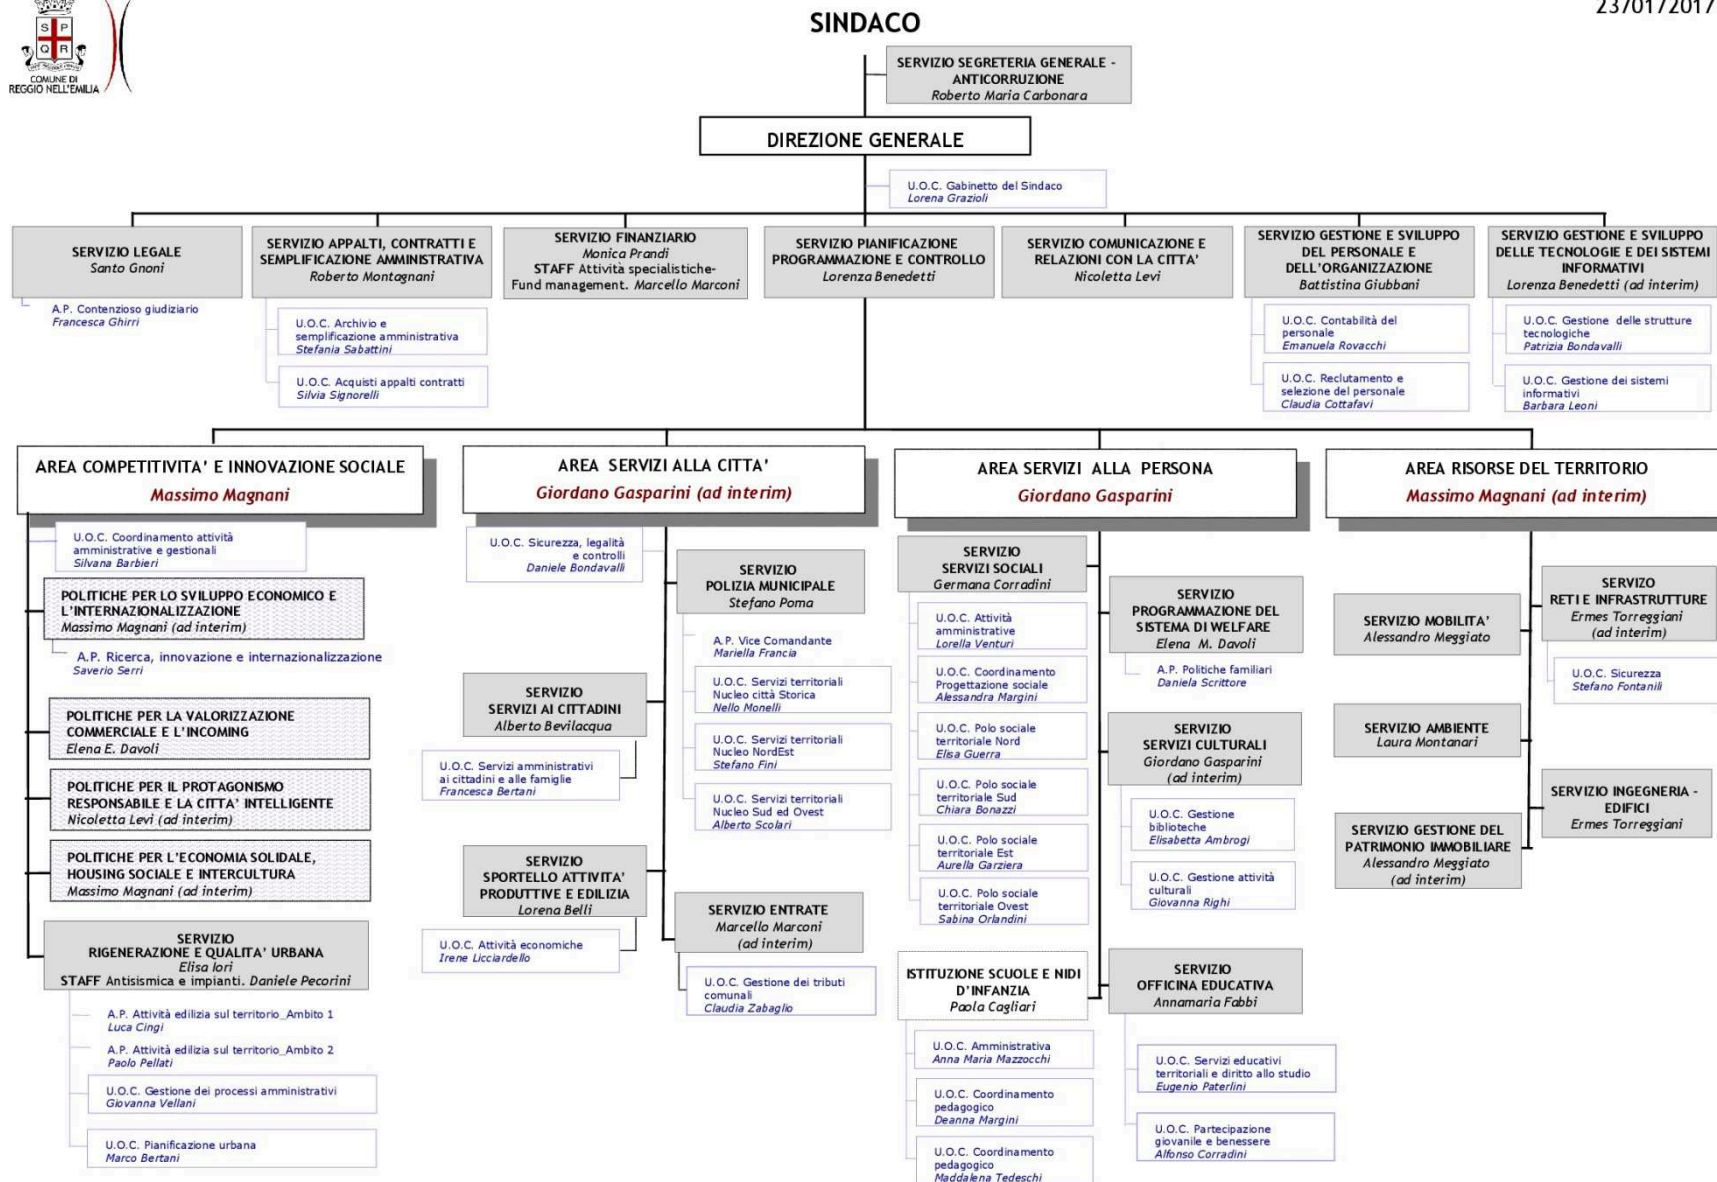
S P Q R
COMUNE DI REGGIO NELL'EMILIA

SINDACO

23/01/2017

SERVIZIO SEGRETERIA GENERALE - ANTICORRUZIONE
Roberto Maria Carbonara

DIREZIONE GENERALE

U.O.C. Gabinetto del Sindaco
Lorena Grazioli

SERVIZIO LEGALE
Santo Gnoni

A.P. Contenzioso giudiziario
Francesca Ghirri

SERVIZIO APPALTI, CONTRATTI E SEMPLIFICAZIONE AMMINISTRATIVA
Roberto Montagnani

U.O.C. Archivio e semplificazione amministrativa
Stefania Sabattini

U.O.C. Acquisti appalti contratti
Silvia Signorelli

SERVIZIO FINANZIARIO
Monica Prandi
STAFF Attività specialistiche-Fund management. Marcello Marconi

SERVIZIO PIANIFICAZIONE PROGRAMMAZIONE E CONTROLLO
Lorenza Benedetti

SERVIZIO COMUNICAZIONE E RELAZIONI CON LA CITTA'
Nicoletta Levi

SERVIZIO GESTIONE E SVILUPPO DEL PERSONALE E DELL'ORGANIZZAZIONE
Battistina Giubbani

U.O.C. Contabilità del personale
Emanuela Rovacchi

U.O.C. Reclutamento e selezione del personale
Claudia Cottafavi

SERVIZIO GESTIONE E SVILUPPO DELLE TECNOLOGIE E DEI SISTEMI INFORMATIVI
Lorenza Benedetti (ad interim)

U.O.C. Gestione delle strutture tecnologiche
Patrizia Bondavalli

U.O.C. Gestione dei sistemi informativi
Barbara Leoni

AREA COMPETITIVITA' E INNOVAZIONE SOCIALE
Massimo Magnani

U.O.C. Coordinamento attività amministrative e gestionali
Silvana Barbieri

POLITICHE PER LO SVILUPPO ECONOMICO E L'INTERNAZIONALIZZAZIONE
Massimo Magnani (ad interim)

A.P. Ricerca, innovazione e internazionalizzazione
Saverio Serri

POLITICHE PER LA VALORIZZAZIONE COMMERCIALE E L'INCOMING
Elena E. Davoli

POLITICHE PER IL PROTAGONISMO RESPONSABILE E LA CITTA' INTELLIGENTE
Nicoletta Levi (ad interim)

POLITICHE PER L'ECONOMIA SOLIDALE, HOUSING SOCIALE E INTERCULTURA
Massimo Magnani (ad interim)

SERVIZIO RIGENERAZIONE E QUALITA' URBANA
Elisa Iori
STAFF Antisismica e impianti. Daniele Pecorini

A.P. Attività edilizia sul territorio_Ambito 1
Luca Cingi

A.P. Attività edilizia sul territorio_Ambito 2
Paolo Pellati

U.O.C. Gestione dei processi amministrativi
Giovanna Vellani

U.O.C. Pianificazione urbana
Marco Bertani

AREA SERVIZI ALLA CITTA'
Giordano Gasparini (ad interim)

U.O.C. Sicurezza, legalità e controlli
Daniele Bondavalli

SERVIZIO POLIZIA MUNICIPALE
Stefano Poma

A.P. Vice Comandante
Mariella Francia

U.O.C. Servizi territoriali Nucleo città Storica
Nello Monelli

U.O.C. Servizi territoriali Nucleo NordEst
Stefano Fini

U.O.C. Servizi territoriali Nucleo Sud ed Ovest
Alberto Scolari

SERVIZIO SERVIZI AI CITTADINI
Alberto Bevilacqua

U.O.C. Servizi amministrativi ai cittadini e alle famiglie
Francesca Bertani

SERVIZIO SPORTELLO ATTIVITA' PRODUTTIVE E EDILIZIA
Lorena Belli

U.O.C. Attività economiche
Irene Licciardello

SERVIZIO ENTRATE
Marcello Marconi
(ad interim)

U.O.C. Gestione dei tributi comunali
Claudia Zabaglio

AREA SERVIZI ALLA PERSONA
Giordano Gasparini

SERVIZIO SERVIZI SOCIALI
Germana Corradini

U.O.C. Attività amministrative
Lorella Venturi

U.O.C. Coordinamento Progettazione sociale
Alessandra Margini

U.O.C. Polo sociale territoriale Nord
Elisa Guerra

U.O.C. Polo sociale territoriale Sud
Chiara Bonazzi

U.O.C. Polo sociale territoriale Est
Aurella Garziera

U.O.C. Polo sociale territoriale Ovest
Sabina Orlandini

SERVIZIO PROGRAMMAZIONE DEL SISTEMA DI WELFARE
Elena M. Davoli

A.P. Politiche familiari
Daniela Scrittore

SERVIZIO SERVIZI CULTURALI
Giordano Gasparini
(ad interim)

U.O.C. Gestione biblioteche
Elisabetta Ambrogi

U.O.C. Gestione attività culturali
Giovanna Righi

ISTITUZIONE SCUOLE E NIDI D'INFANZIA
Paola Cagliari

U.O.C. Amministrativa
Anna Maria Mazzocchi

U.O.C. Coordinamento pedagogico
Deanna Margini

U.O.C. Coordinamento pedagogico
Maddalena Tedeschi

SERVIZIO OFFICINA EDUCATIVA
Annamaria Fabbi

U.O.C. Servizi educativi territoriali e diritto allo studio
Eugenio Paterlini

U.O.C. Partecipazione giovanile e benessere
Alfonso Corradini

AREA RISORSE DEL TERRITORIO
Massimo Magnani (ad interim)

SERVIZIO MOBILITA'
Alessandro Meggiato

SERVIZIO AMBIENTE
Laura Montanari

SERVIZIO GESTIONE DEL PATRIMONIO IMMOBILIARE
Alessandro Meggiato
(ad interim)

SERVIZIO RETI E INFRASTRUTTURE
Ermes Torreggiani
(ad interim)

U.O.C. Sicurezza
Stefano Fontanili

SERVIZIO INGEGNERIA - EDIFICI
Ermes Torreggiani